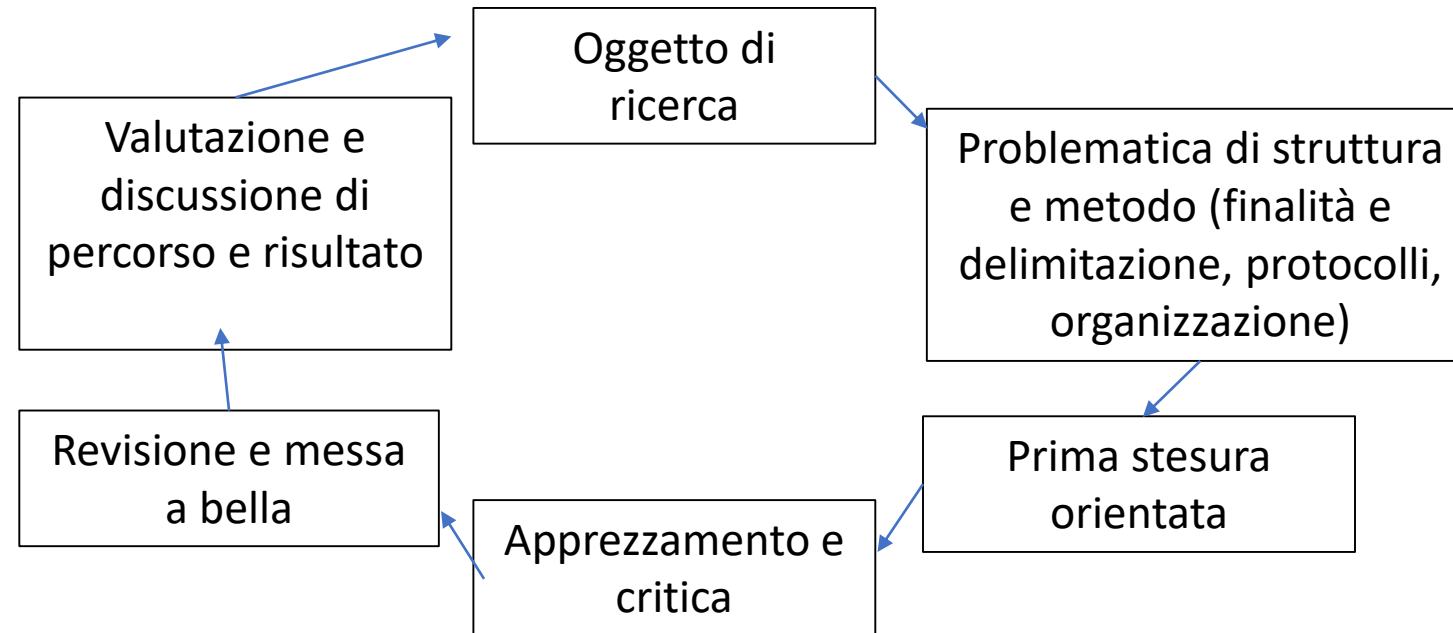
Oggetto di ricerca

Problematica di struttura e metodo (finalità e delimitazione, protocolli, organizzazione)

Prima stesura orientata

Apprezzamento e critica

Revisione e messa a bella

Valutazione e discussione di percorso e risultato